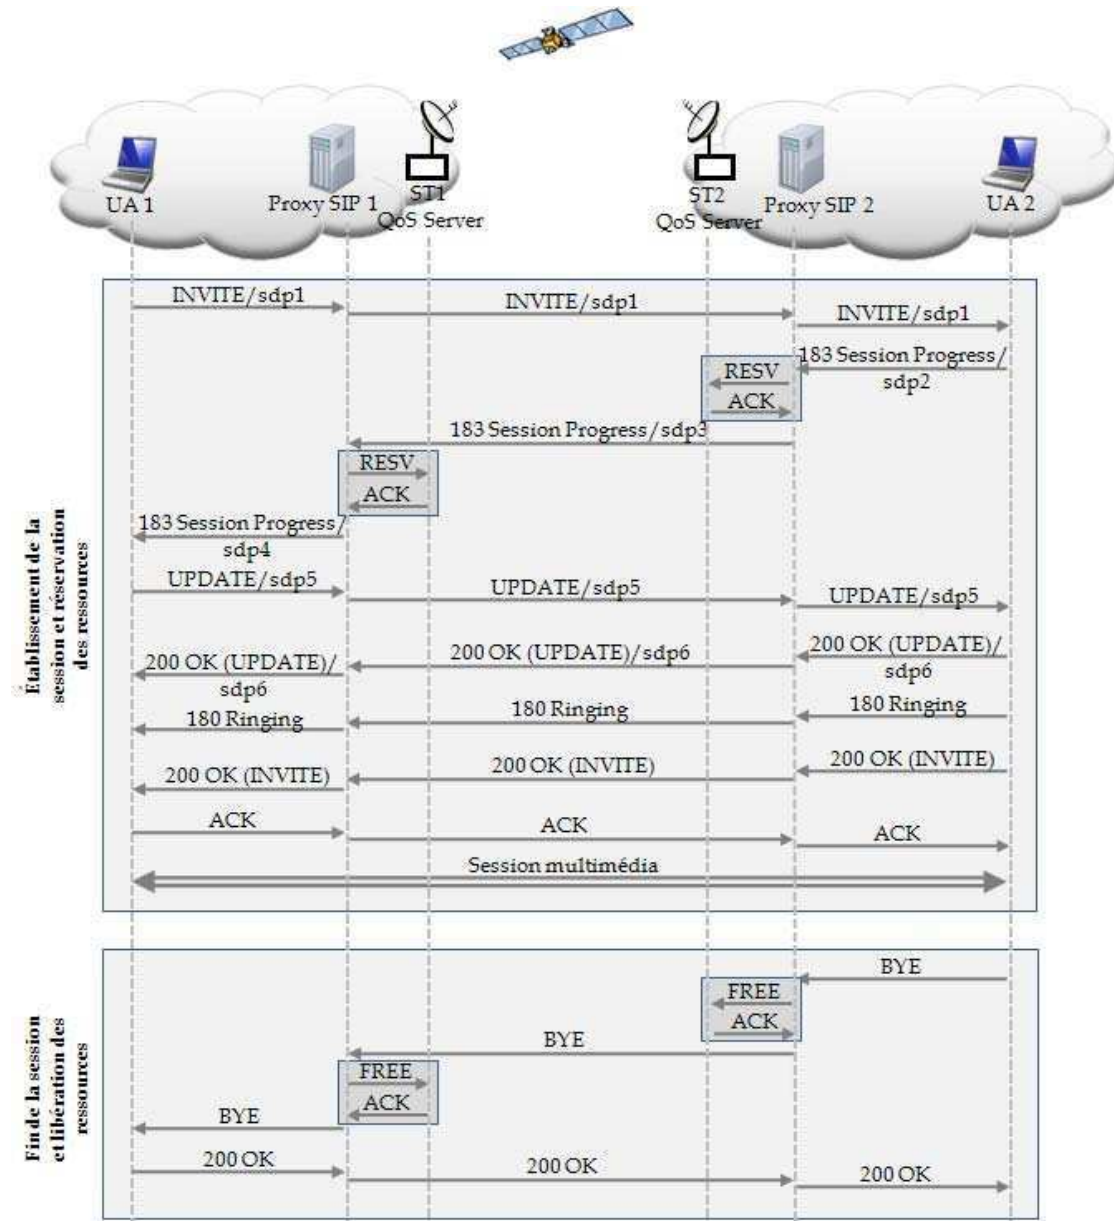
UA 1
Proxy SIP 1
ST1
QoS Server
ST2
QoS Server
Proxy SIP 2
UA 2

Établissement de la session et réservation des ressources

INVITE/sdp1
INVITE/sdp1
INVITE/sdp1
183 Session Progress/ sdp2
RESV
ACK
183 Session Progress/sdp3
RESV
ACK
183 Session Progress/ sdp4
UPDATE/sdp5
UPDATE/sdp5
UPDATE/sdp5
200 OK (UPDATE)/ sdp6
200 OK (UPDATE)/sdp6
200 OK (UPDATE)/ sdp6
180 Ringing
180 Ringing
180 Ringing
200 OK (INVITE)
200 OK (INVITE)
200 OK (INVITE)
ACK
ACK
ACK
Session multimédia

Fin de la session et libération des ressources

BYE
FREE
ACK
BYE
FREE
ACK
BYE
200 OK
200 OK
200 OK